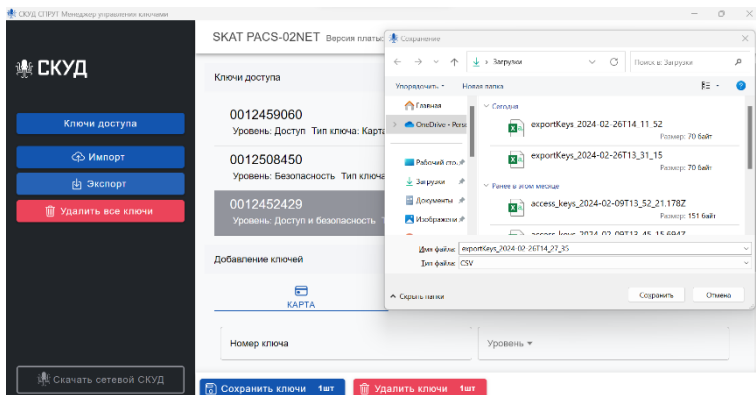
СКУД СПРУТ Менеджер управления ключами

СКУД

Ключи доступа

Импорт

Экспорт

Удалить все ключи

Скачать сетевой СКУД

SKAT PACS-02NET Версия платы

Ключи доступа

0012459060
Уровень: Доступ Тип ключа: Карта

0012508450
Уровень: Безопасность Тип ключа

0012452429
Уровень: Доступ и безопасность

Добавление ключей

КАРТА

Номер ключа

Уровень

Сохранить ключи 1шт

Удалить ключи 1шт

Сохранение

Загрузки

Поиск в: Загрузки

Упорядочить

Новая папка

Главная

OneDrive - Perso

Рабочий сто

Загрузки

Документы

Изображени

Сегодня

exportKeys_2024-02-26T14_11_52
Размер: 70 байт

exportKeys_2024-02-26T13_31_15
Размер: 70 байт

Ранее в этом месяце

access_keys_2024-02-09T13_52_21.178Z
Размер: 151 байт

access_keys_2024-02-09T13_45_15.694Z

Имя файла: exportKeys_2024-02-26T14_27_35

Тип файла: CSV

Скрыть папки

Сохранить

Отмена